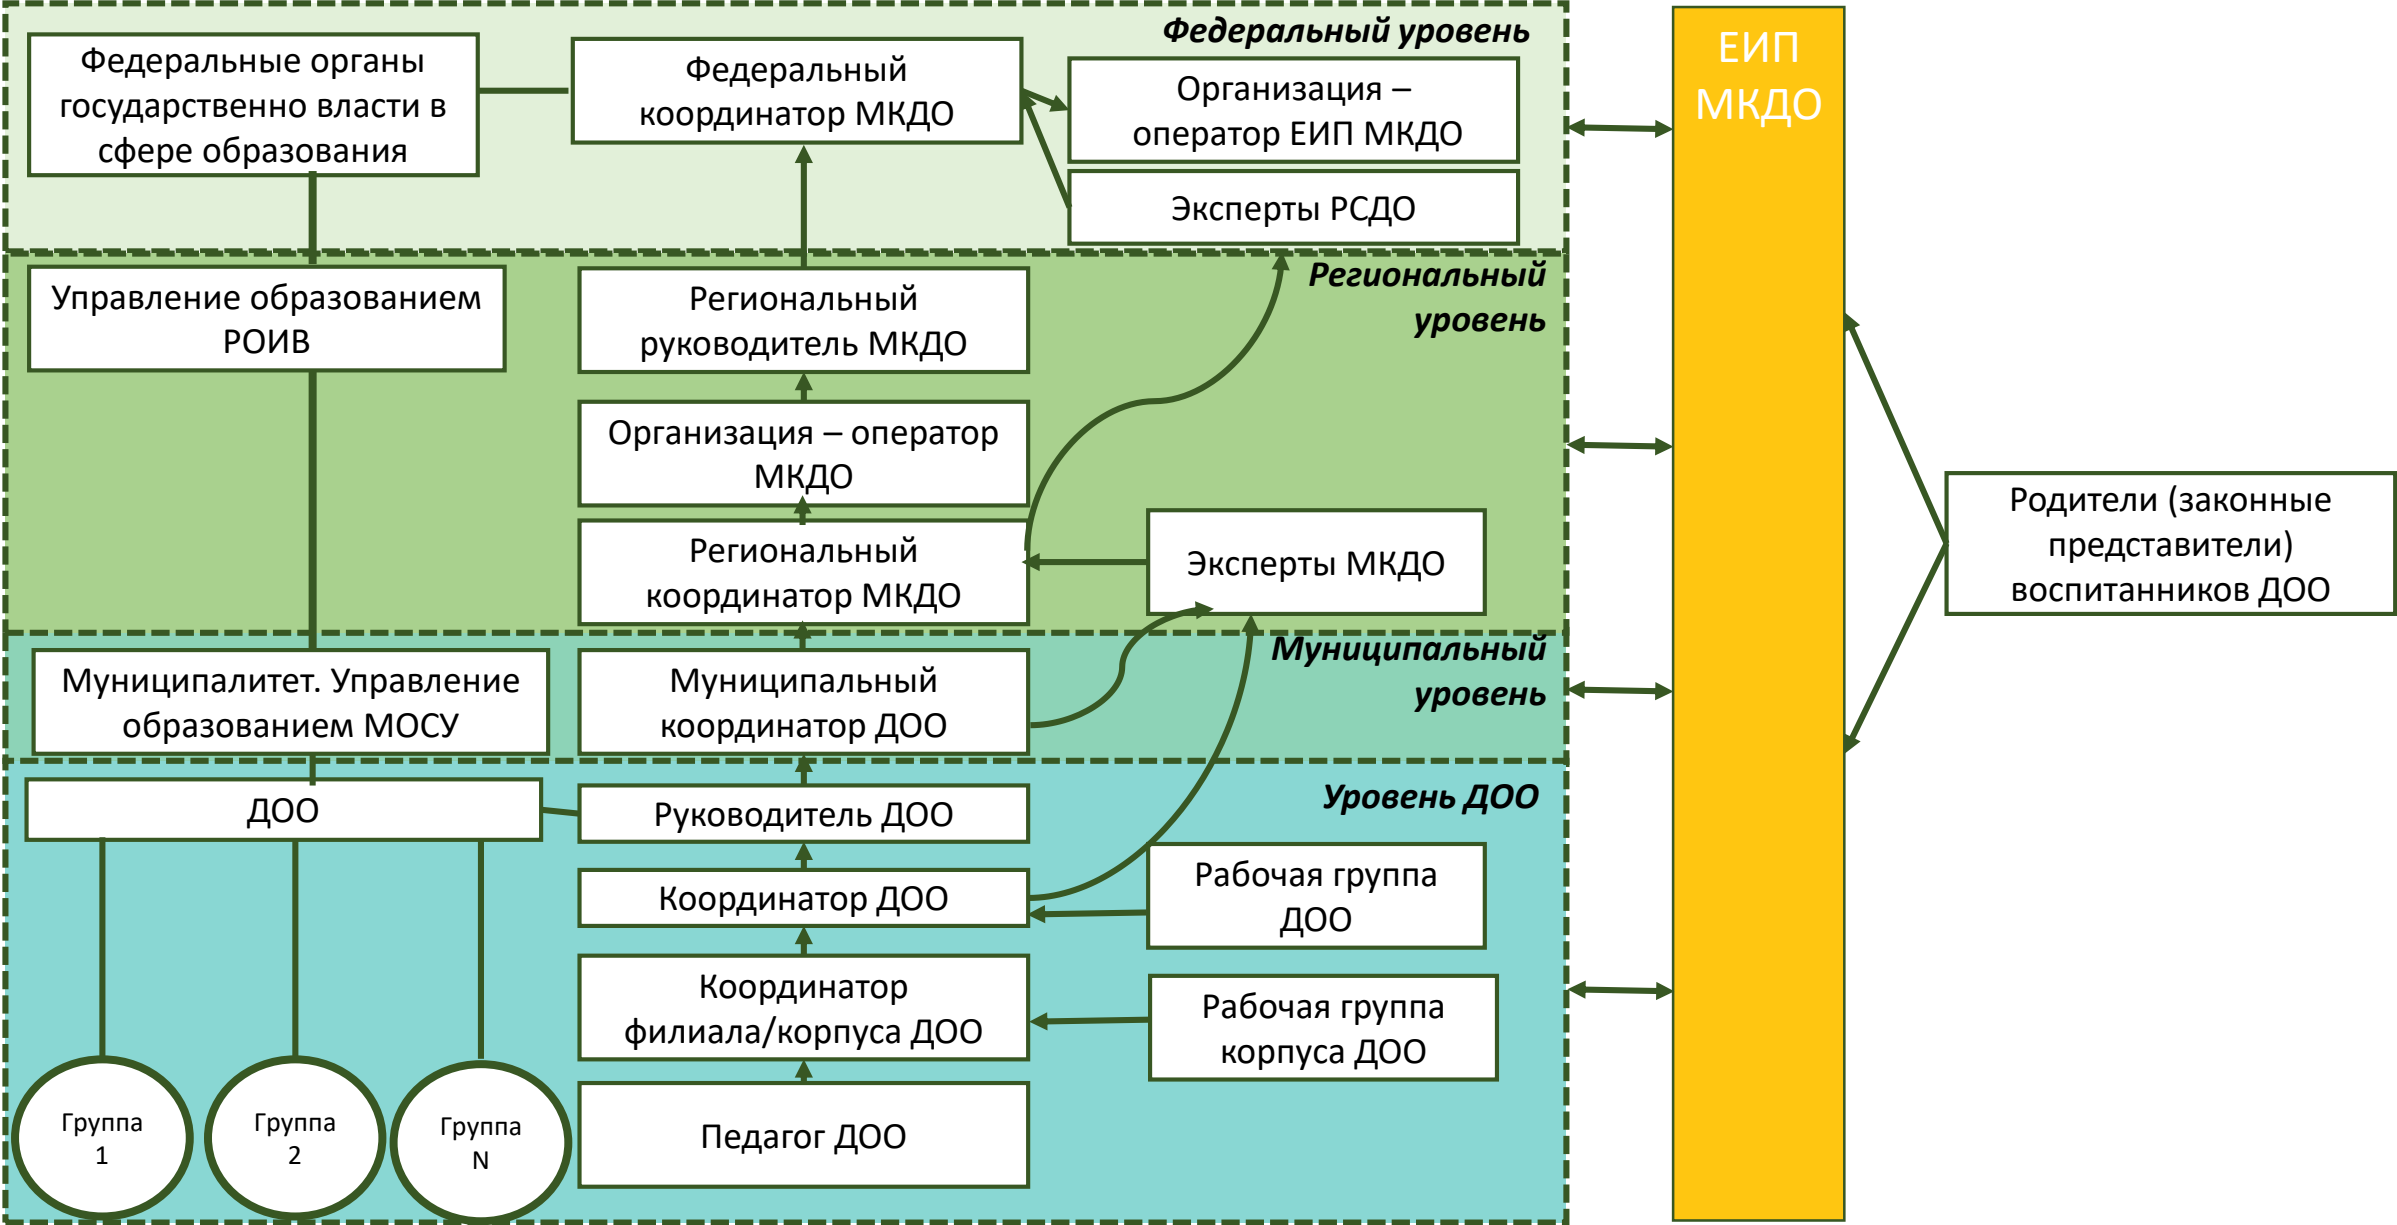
Федеральный уровень

Федеральные органы государственно власти в сфере образования

Федеральный координатор МКДО

Организация – оператор ЕИП МКДО

Эксперты РСДО

ЕИП МКДО

Региональный уровень

Управление образованием РОИВ

Региональный руководитель МКДО

Организация – оператор МКДО

Региональный координатор МКДО

Эксперты МКДО

Родители (законные представители) воспитанников ДОО

Муниципальный уровень

Муниципалитет. Управление образованием МОСУ

Муниципальный координатор ДОО

Уровень ДОО

ДОО

Руководитель ДОО

Координатор ДОО

Рабочая группа ДОО

Координатор филиала/корпуса ДОО

Рабочая группа корпуса ДОО

Педагог ДОО

Группа 1

Группа 2

Группа N